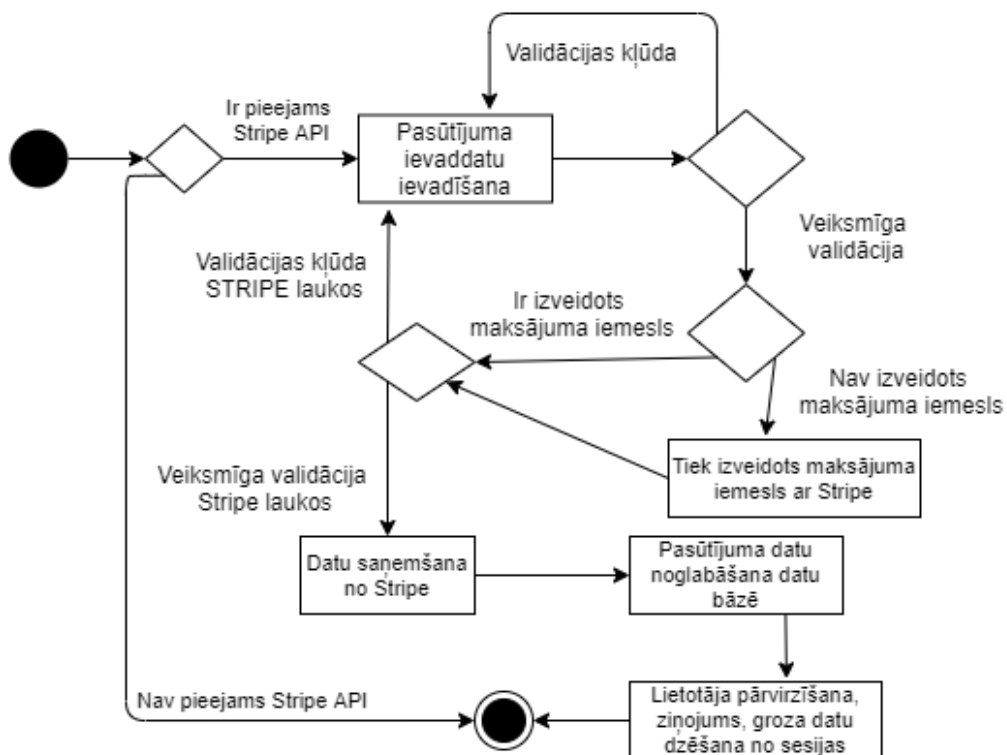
Validācijas kļūda

Ir pieejams Stripe API

Pasūtījuma ievaddatu ievadīšana

Veiksmīga validācija

Validācijas kļūda STRIPE laukos

Ir izveidots maksājuma iemesls

Nav izveidots maksājuma iemesls

Tiek izveidots maksājuma iemesls ar Stripe

Veiksmīga validācija Stripe laukos

Datu saņemšana no Stripe

Pasūtījuma datu noglabāšana datu bāzē

Nav pieejams Stripe API

Lietotāja pārvirzīšana, ziņojums, groza datu dzēšana no sesijas